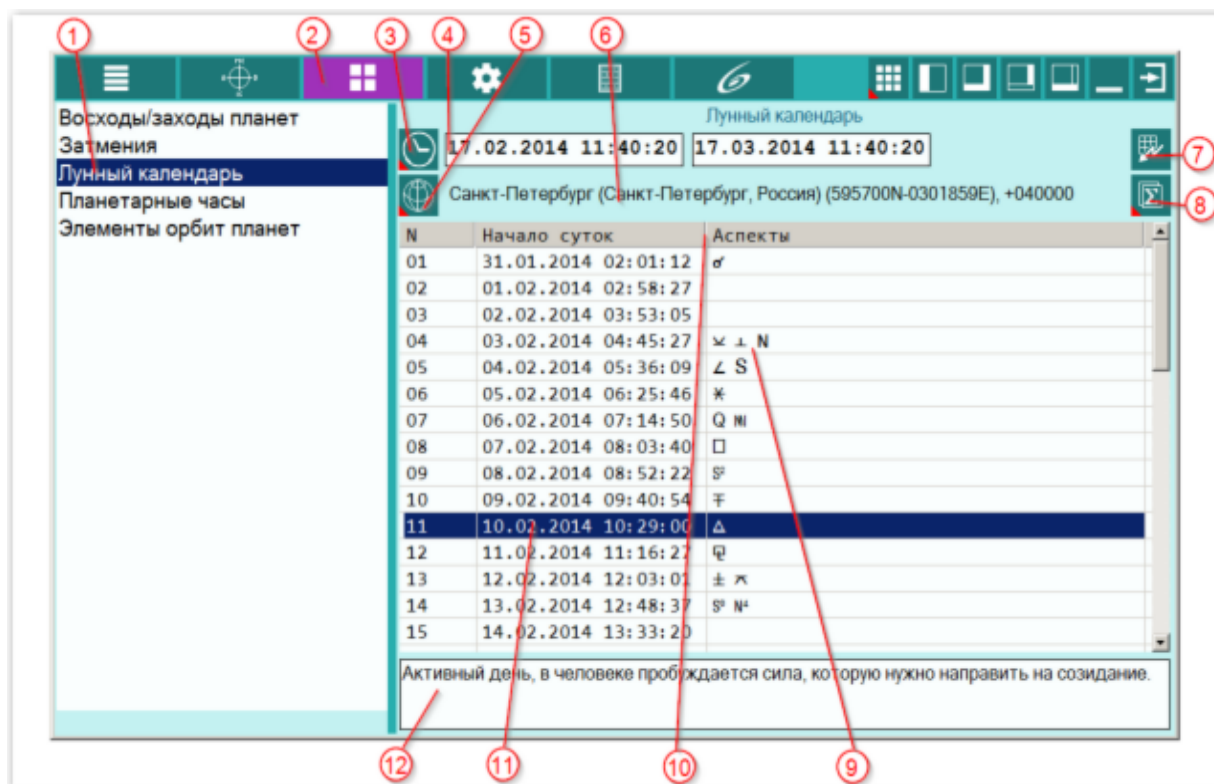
1 2 3 4 5 6

Восходы/заходы планет
Затмения
Лунный календарь
Планетарные часы
Элементы орбит планет

Лунный календарь

17.02.2014 11:40:20 17.03.2014 11:40:20

7

Санкт-Петербург (Санкт-Петербург, Россия) (595700N-0301859E), +040000

8

| N | Начало суток | Аспекты |
|---|---|---|
| 01 | 31.01.2014 02:01:12 | ☌ |
| 02 | 01.02.2014 02:58:27 | |
| 03 | 02.02.2014 03:53:05 | |
| 04 | 03.02.2014 04:45:27 | ⚺ ⊥ N |
| 05 | 04.02.2014 05:36:09 | ∠ S |
| 06 | 05.02.2014 06:25:46 | ⚹ |
| 07 | 06.02.2014 07:14:50 | Q N |
| 08 | 07.02.2014 08:03:40 | □ |
| 09 | 08.02.2014 08:52:22 | S² |
| 10 | 09.02.2014 09:40:54 | ∓ |
| 11 | 10.02.2014 10:29:00 | △ |
| 12 | 11.02.2014 11:16:27 | ⚼ |
| 13 | 12.02.2014 12:03:01 | ± ⚻ |
| 14 | 13.02.2014 12:48:37 | S³ N⁴ |
| 15 | 14.02.2014 13:33:20 | |

Активный день, в человеке пробуждается сила, которую нужно направить на созидание.

12 11 10 9